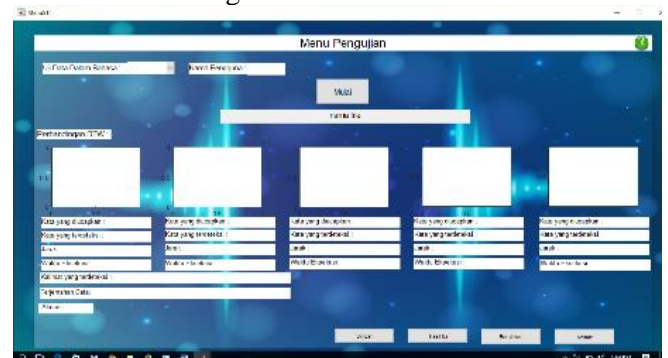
Menu Pengujian

Nama Pengujian :

Mulai

Perbandingan DTW :

Kata yang diucapkan :
Kata yang terdeteksi :
Jarak :
Waktu Eksekusi :

Kata yang diucapkan :
Kata yang terdeteksi :
Jarak :
Waktu Eksekusi :

Kata yang diucapkan :
Kata yang terdeteksi :
Jarak :
Waktu Eksekusi :

Kata yang diucapkan :
Kata yang terdeteksi :
Jarak :
Waktu Eksekusi :

Kata yang diucapkan :
Kata yang terdeteksi :
Jarak :
Waktu Eksekusi :

Kata yang terdeteksi :
Terjemahan Data :
Akurasi :

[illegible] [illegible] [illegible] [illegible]